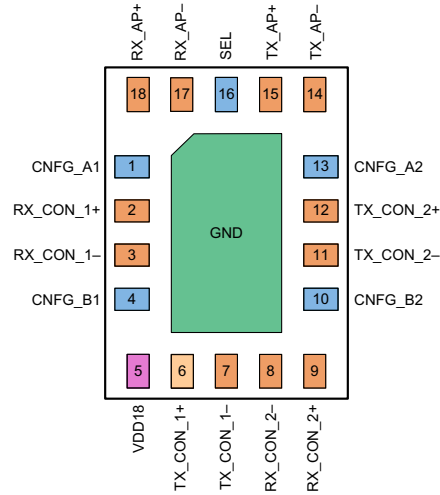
RX_AP+
RX_AP–
SEL
TX_AP+
TX_AP–

18
17
16
15
14

CNFG_A1
1
RX_CON_1+
2
RX_CON_1–
3
CNFG_B1
4

GND

13
CNFG_A2
12
TX_CON_2+
11
TX_CON_2–
10
CNFG_B2

5
6
7
8
9

VDD18
TX_CON_1+
TX_CON_1–
RX_CON_2–
RX_CON_2+